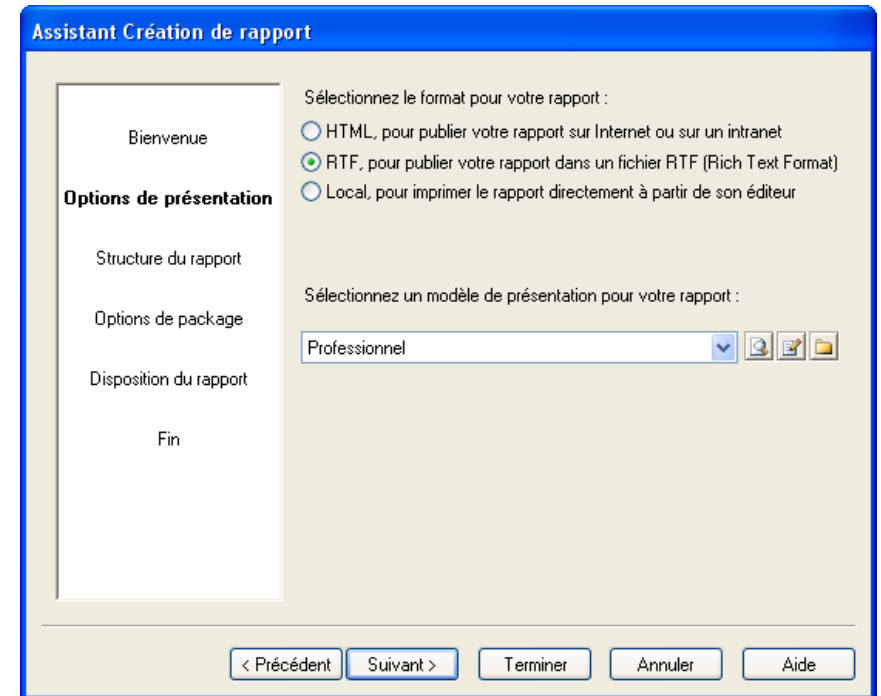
Assistant Création de rapport

Bienvenue

Options de présentation

Structure du rapport

Options de package

Disposition du rapport

Fin

Sélectionnez le format pour votre rapport :

HTML, pour publier votre rapport sur Internet ou sur un intranet

RTF, pour publier votre rapport dans un fichier RTF (Rich Text Format)

Local, pour imprimer le rapport directement à partir de son éditeur

Sélectionnez un modèle de présentation pour votre rapport :

Professionnel

< Précédent | Suivant > | Terminer | Annuler | Aide